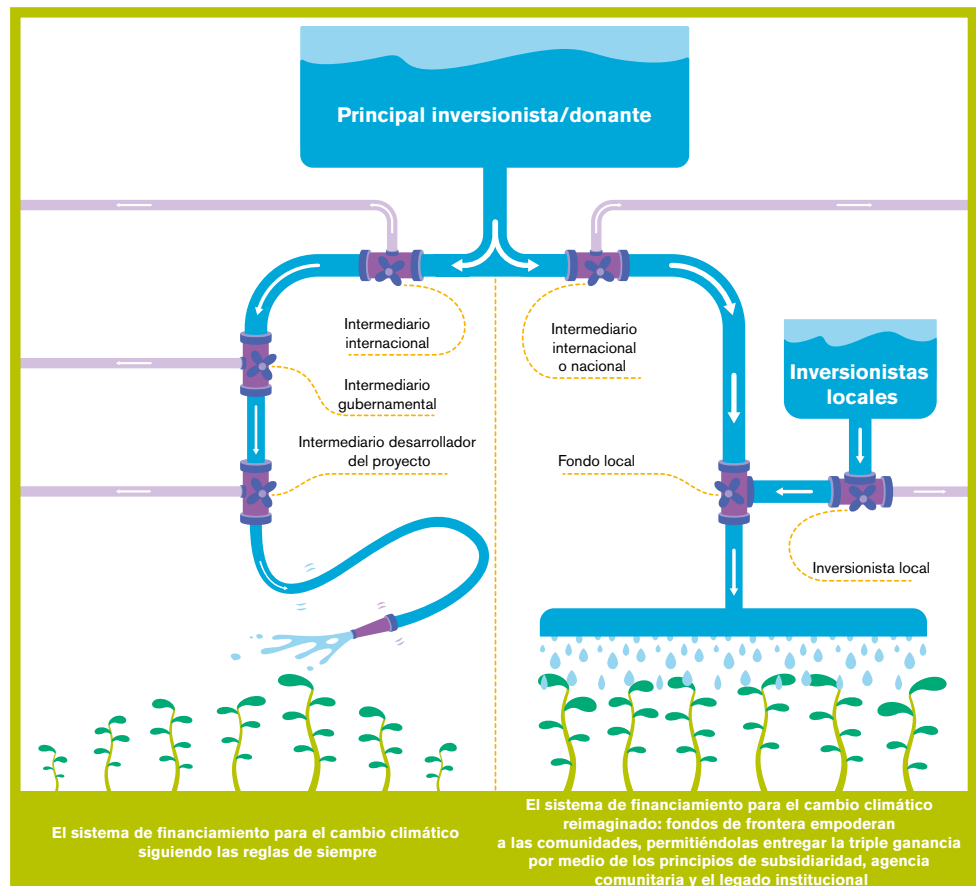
Principal inversionista/donante

Intermediario internacional

Intermediario gubernamental

Intermediario desarrollador del proyecto

Intermediario internacional o nacional

Inversionistas locales

Fondo local

Inversionista local

El sistema de financiamiento para el cambio climático siguiendo las reglas de siempre

El sistema de financiamiento para el cambio climático reimaginado: fondos de frontera empoderan a las comunidades, permitiéndolas entregar la triple ganancia por medio de los principios de subsidiaridad, agencia comunitaria y el legado institucional